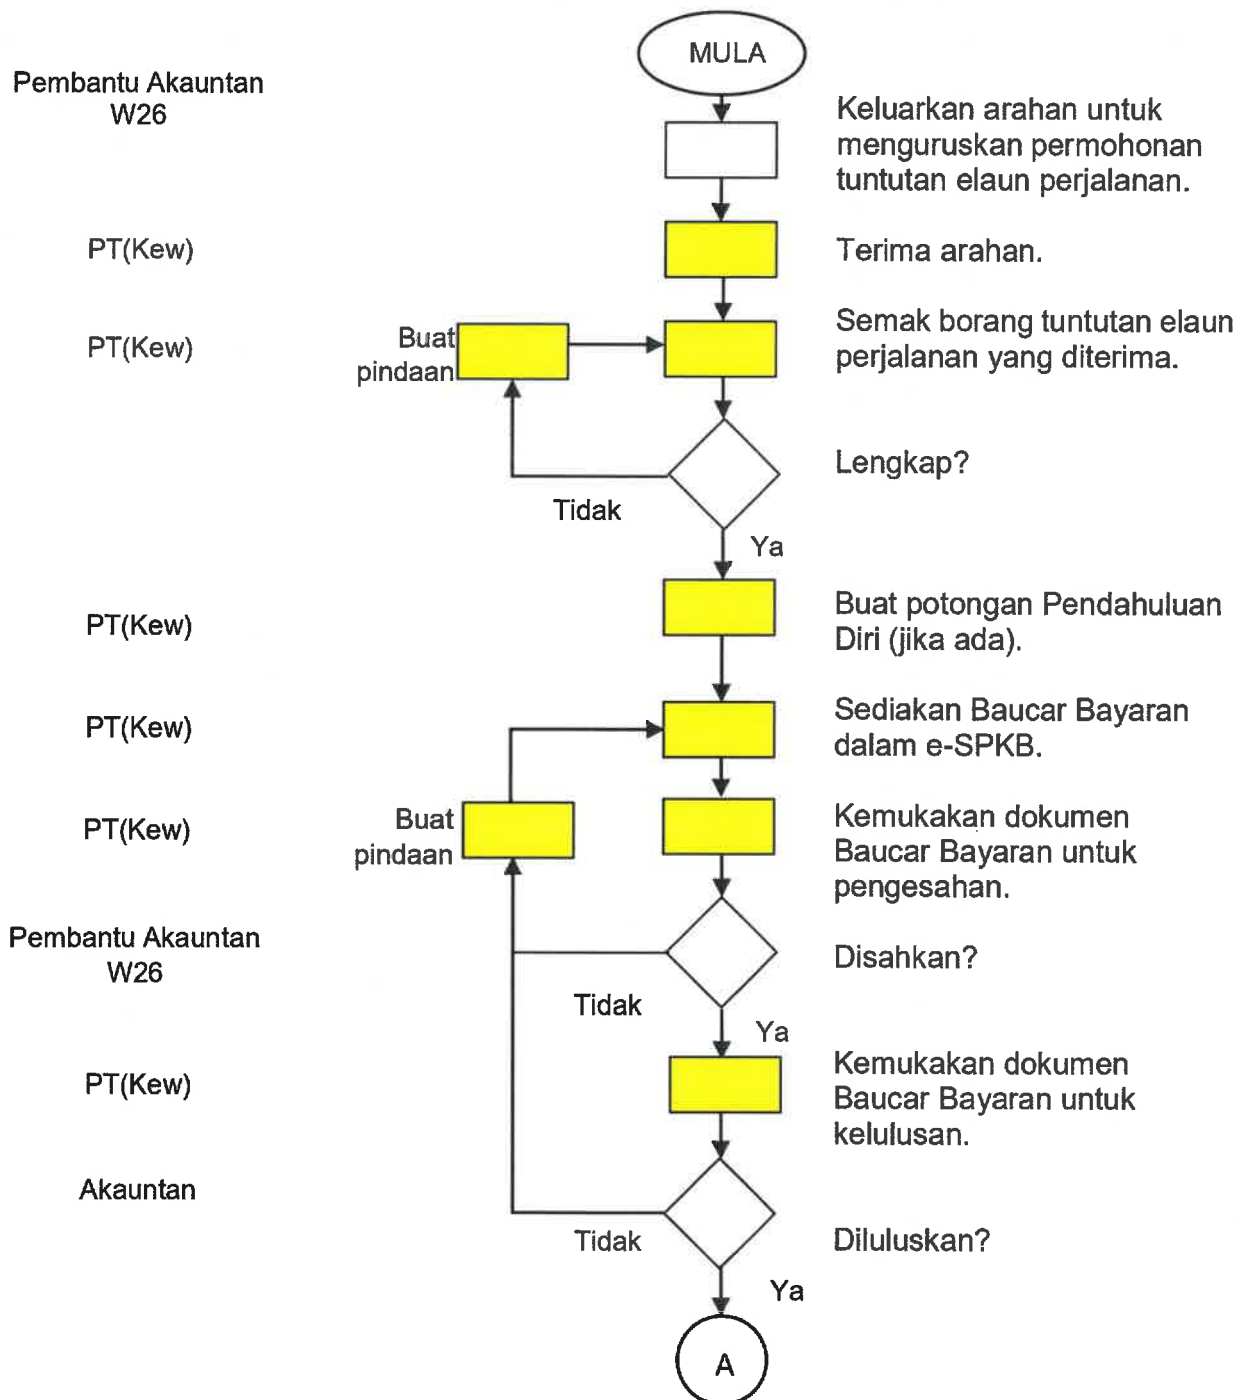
MULA

Pembantu Akauntan W26

Keluarkan arahan untuk menguruskan permohonan tuntutan elaun perjalanan.

PT(Kew)

Terima arahan.

PT(Kew)

Buat pindaan

Semak borang tuntutan elaun perjalanan yang diterima.

Lengkap?

Tidak

Ya

PT(Kew)

Buat potongan Pendahuluan Diri (jika ada).

PT(Kew)

Sediakan Baucar Bayaran dalam e-SPKB.

PT(Kew)

Buat pindaan

Kemukakan dokumen Baucar Bayaran untuk pengesahan.

Pembantu Akauntan W26

Disahkan?

Tidak

Ya

PT(Kew)

Kemukakan dokumen Baucar Bayaran untuk kelulusan.

Akauntan

Tidak

Diluluskan?

Ya

A